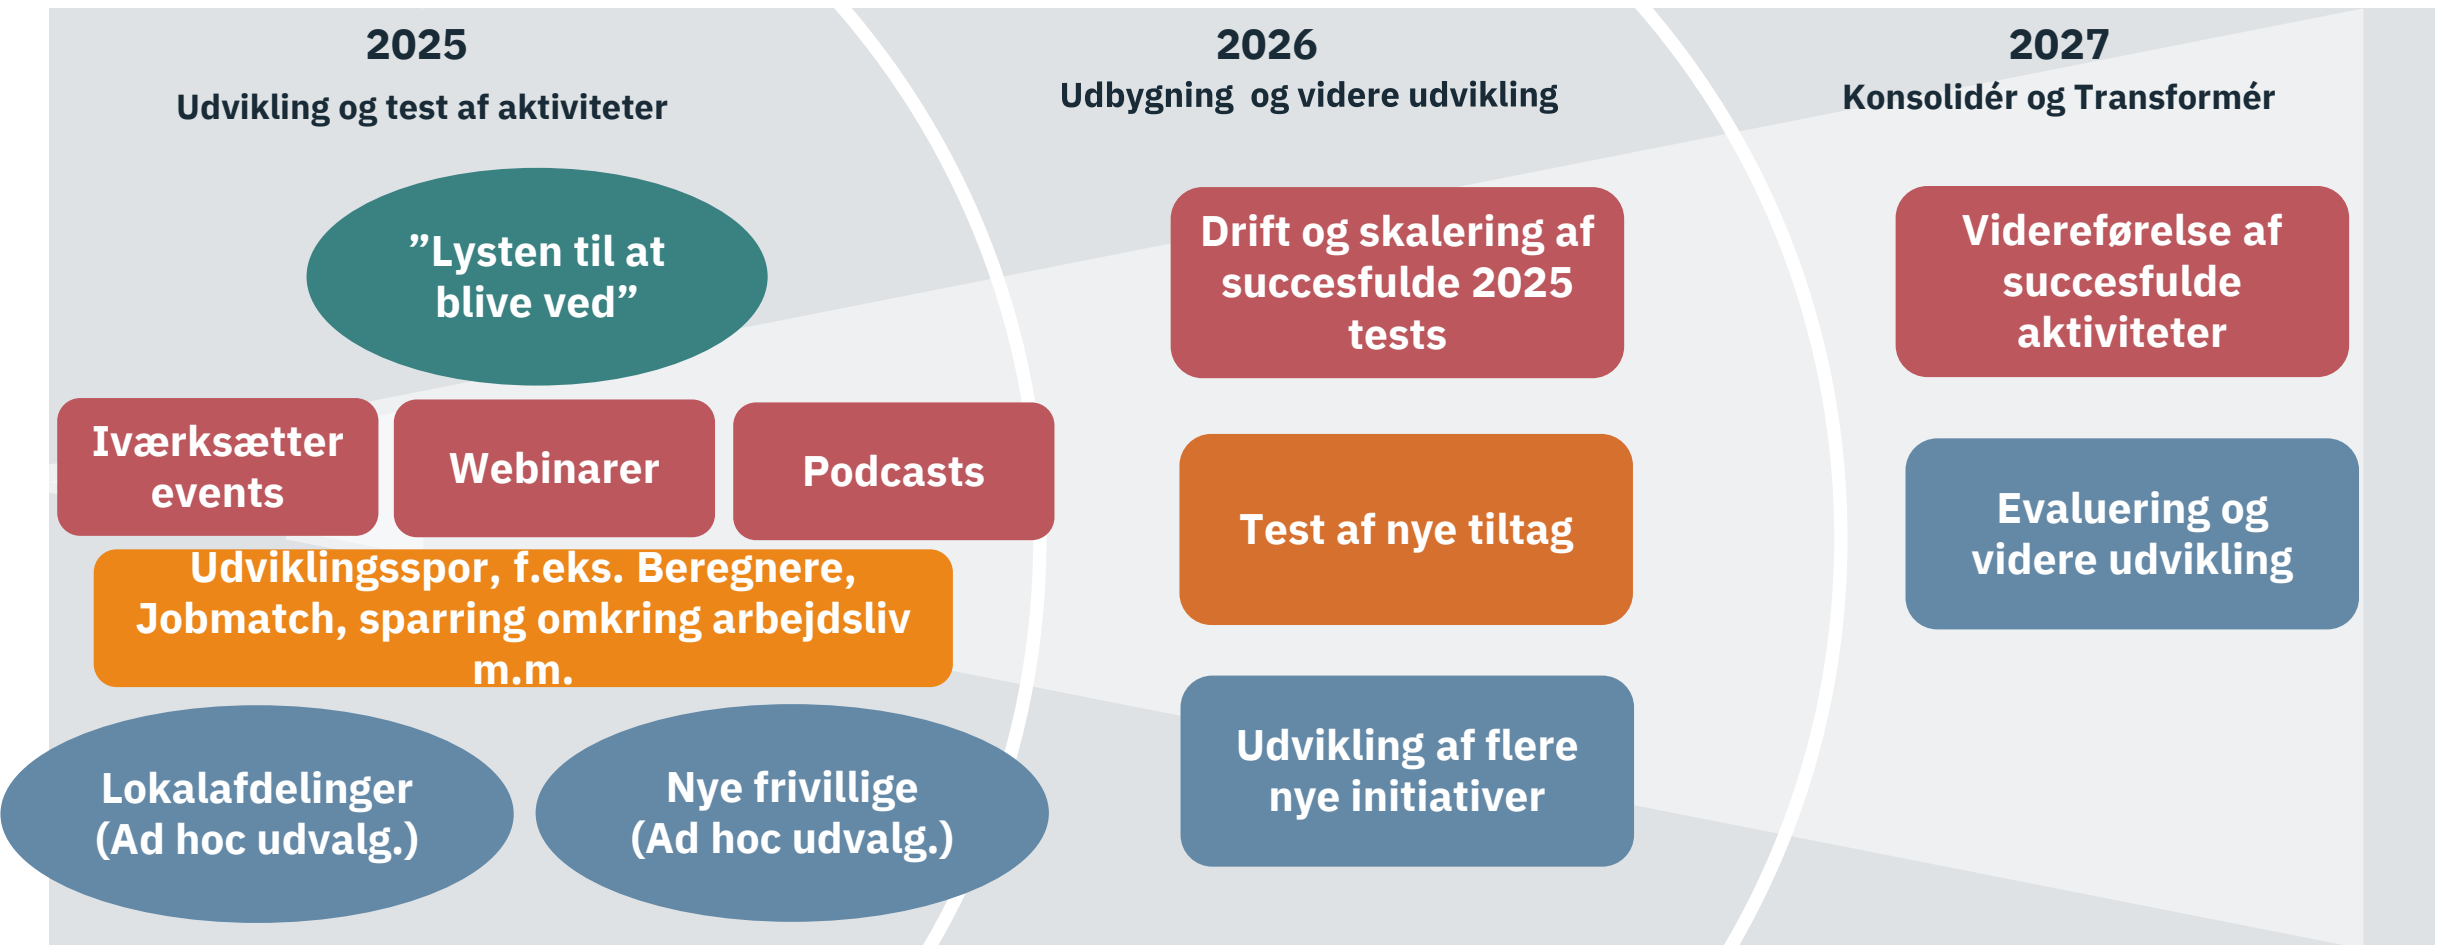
2025
Udvikling og test af aktiviteter

”Lysten til at blive ved”

Iværksætter events

Webinarer

Podcasts

Udviklingsspor, f.eks. Beregnere, Jobmatch, sparring omkring arbejdsliv m.m.

Lokalafdelinger (Ad hoc udvalg.)

Nye frivillige (Ad hoc udvalg.)

2026
Udbygning og videre udvikling

Drift og skalering af succesfulde 2025 tests

Test af nye tiltag

Udvikling af flere nye initiativer

2027
Konsolidér og Transformér

Videreførelse af succesfulde aktiviteter

Evaluering og videre udvikling